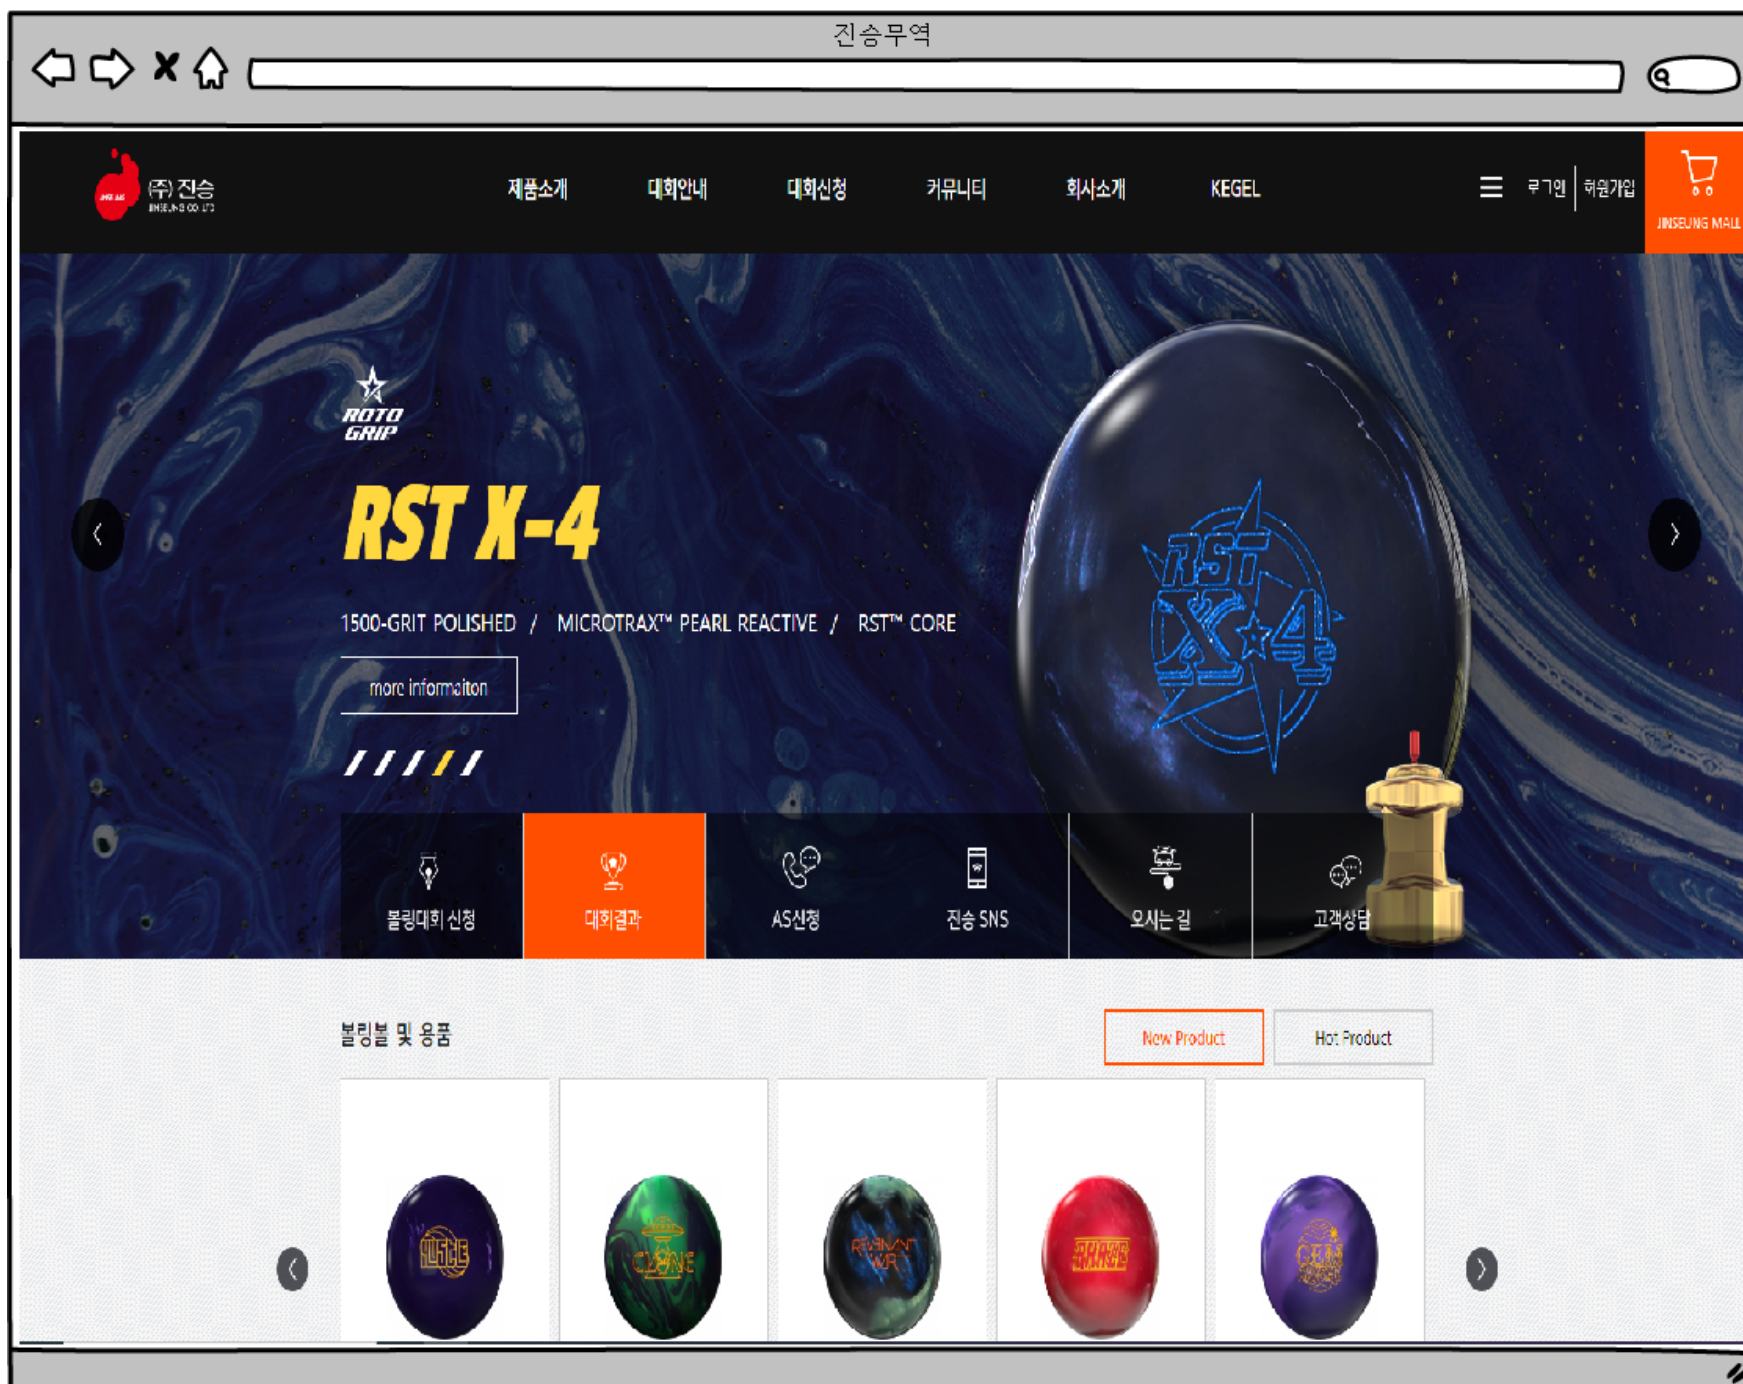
진승무역

㈜진승
JINSEUNG CO.,LTD

제품소개 대회안내 대회신청 커뮤니티 회사소개 KEGEL

로그인 | 회원가입

JINSEUNG MALL

ROTO GRIP

RST X-4

1500-GRIT POLISHED / MICROTRAX™ PEARL REACTIVE / RST™ CORE

more informaiton

RST X-4

볼링대회 신청 | 대회결과 | AS신청 | 진승 SNS | 오시는 길 | 고객상담

볼링볼 및 용품

New Product | Hot Product